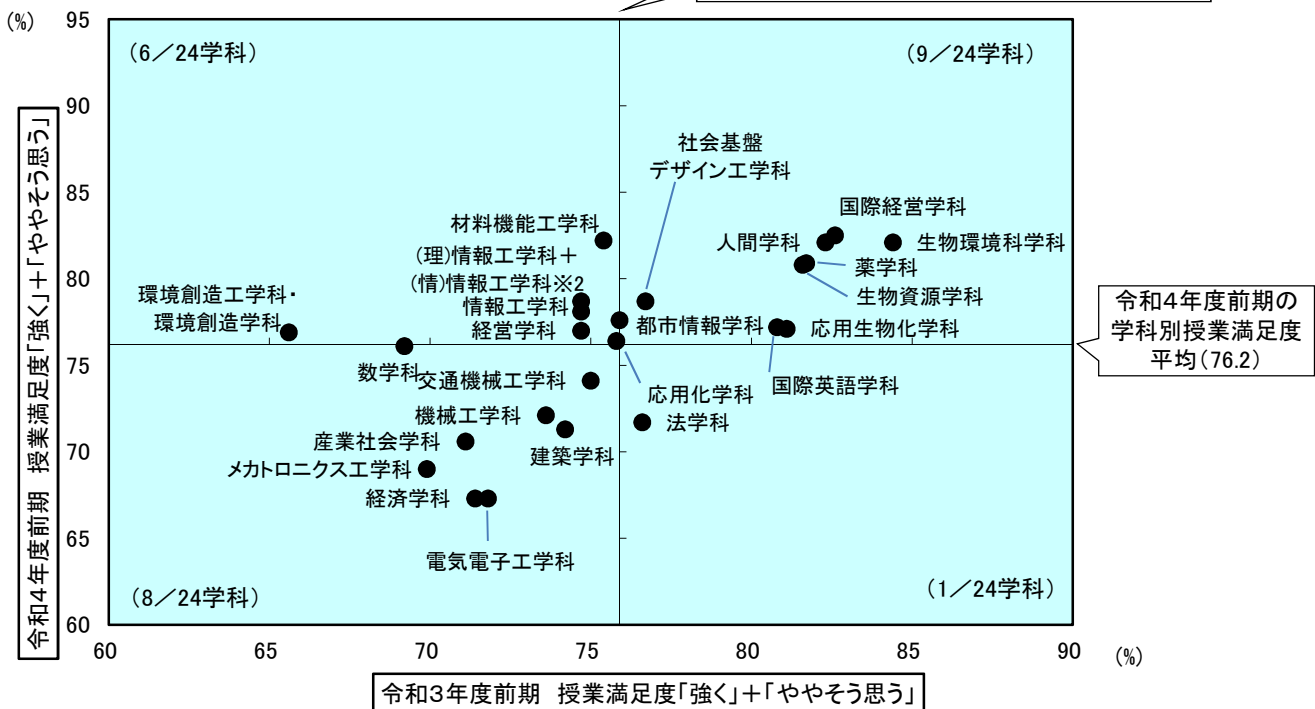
(%) 95

90

85

80

75

70

65

60

(6／24学科)

(9／24学科)

(8／24学科)

(1／24学科)

社会基盤
デザイン工学科

国際経営学科

材料機能工学科

人間学科

生物環境科学科

(理)情報工学科＋
(情)情報工学科※2

薬学科

環境創造工学科・
環境創造学科

情報工学科

生物資源学科

経営学科

都市情報学科

応用生物化学科

令和4年度前期の
学科別授業満足度
平均(76.2)

数学科

交通機械工学科

応用化学科

国際英語学科

機械工学科

法学科

産業社会学科

建築学科

メカトロニクス工学科

経済学科

電気電子工学科

令和4年度前期　授業満足度「強く」＋「ややそう思う」

60 65 70 75 80 85 90 (%)

令和3年度前期　授業満足度「強く」＋「ややそう思う」